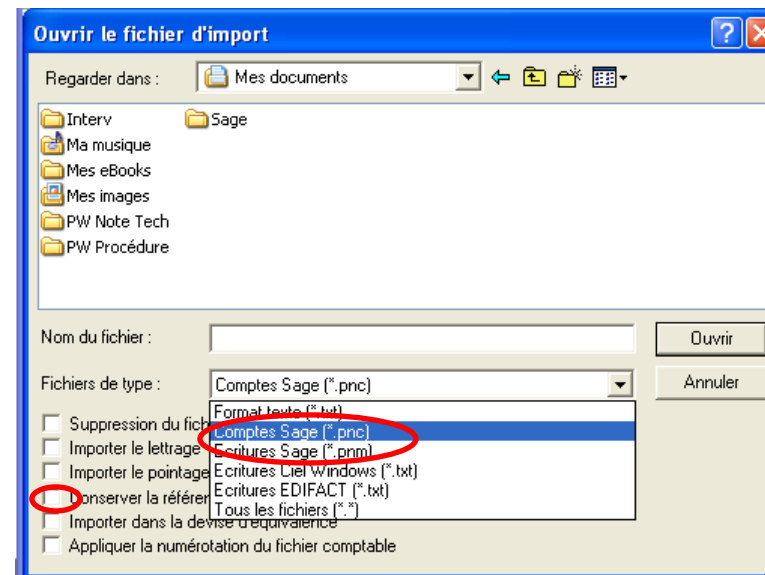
Ouvrir le fichier d'import

Regarder dans : Mes documents

Interv
Ma musique
Mes eBooks
Mes images
PW Note Tech
PW Procédure
Sage

Nom du fichier :
Ouvrir

Fichiers de type : Comptes Sage (*.pnc)
Annuler

Format texte (*.txt)
Comptes Sage (*.pnc)
Ecritures Sage (*.pnm)
Ecritures Ciel Windows (*.txt)
Ecritures EDIFACT (*.txt)
Tous les fichiers (*.*)

Suppression du fich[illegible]
Importer le lettrage
Importer le pointage
Conserver la référen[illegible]
Importer dans la devise d'équivalence
Appliquer la numérotation du fichier comptable